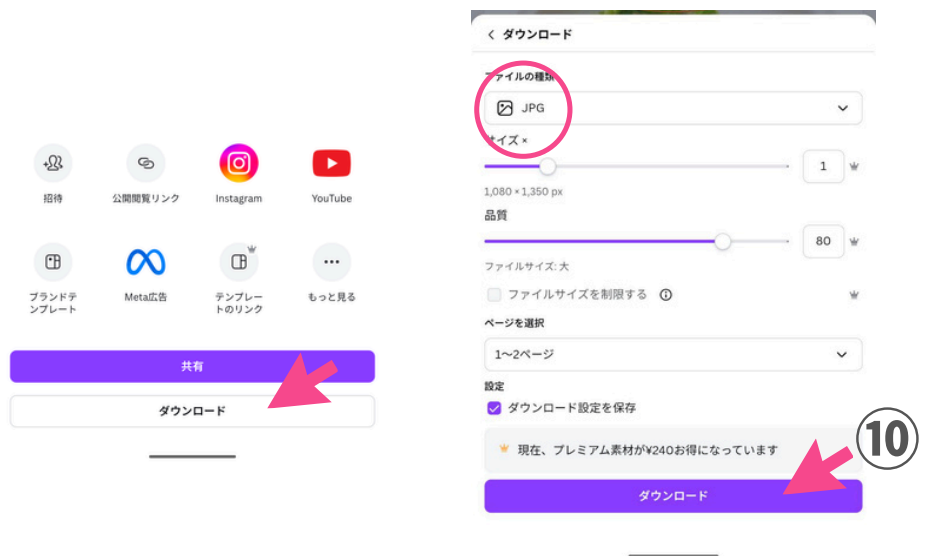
招待
公開閲覧リンク
Instagram
YouTube
ブランドテンプレート
Meta広告
テンプレートのリンク
もっと見る
共有
ダウンロード

< ダウンロード
ファイルの種類
JPG
サイズ ×
1
1,080 × 1,350 px
品質
80
ファイルサイズ: 大
ファイルサイズを制限する
ページを選択
1〜2ページ
設定
ダウンロード設定を保存
⑩
現在、プレミアム素材が¥240お得になっています
ダウンロード